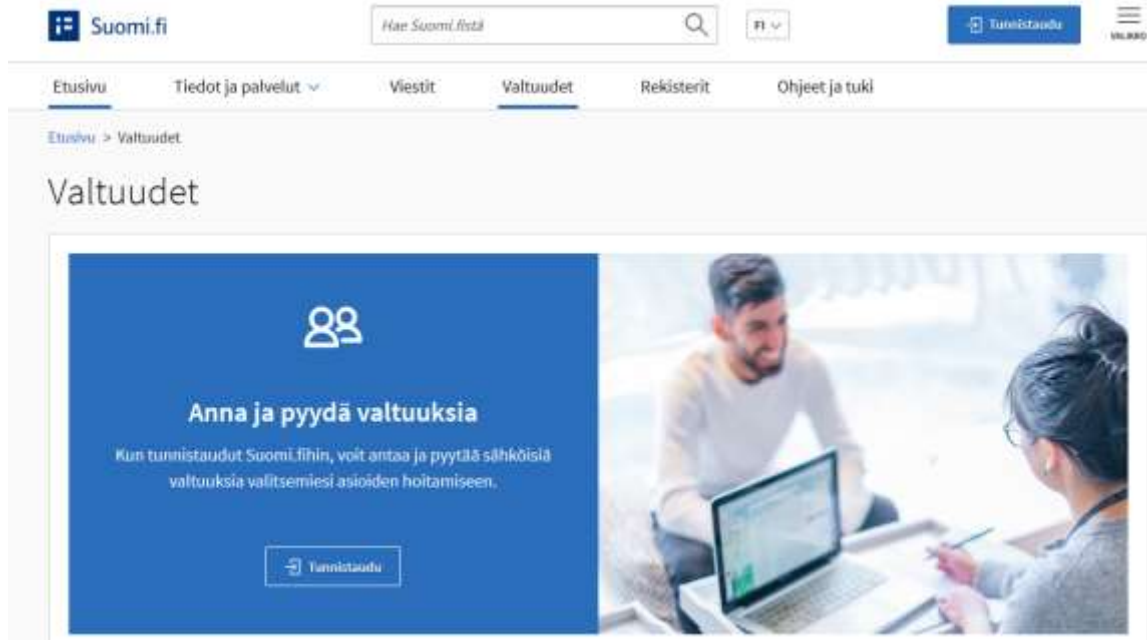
Suomi.fi

Hae Suomi.fistä

FI

Tunnistaudu

VALIKKO

Etusivu
Tiedot ja palvelut
Viestit
Valtuudet
Rekisterit
Ohjeet ja tuki

Etusivu > Valtuudet

Valtuudet

Anna ja pyydä valtuuksia

Kun tunnistaudut Suomi.fihin, voit antaa ja pyytää sähköisiä valtuuksia valitsemiesi asioiden hoitamiseen.

Tunnistaudu